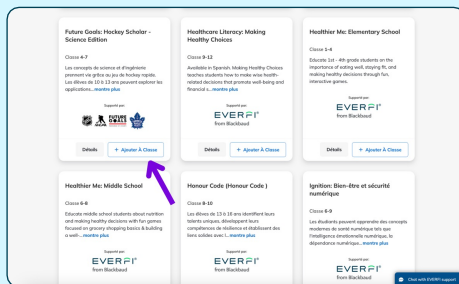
Future Goals: Hockey Scholar - Science Edition

Classe 4-7

Les concepts de science et d'ingénierie prennent vie grâce au jeu de hockey rapide. Les élèves de 10 à 13 ans peuvent explorer les applications...montre plus

Supporté par:

FUTURE GOALS

Détails

+ Ajouter À Classe

Healthcare Literacy: Making Healthy Choices

Classe 9-12

Available in Spanish. Making Healthy Choices teaches students how to make wise health-related decisions that promote well-being and financial s...montre plus

Supporté par:

EVERFI
from Blackbaud

Détails

+ Ajouter À Classe

Healthier Me: Elementary School

Classe 1-4

Educate 1st - 4th grade students on the importance of eating well, staying fit, and making healthy decisions through fun, interactive games.

Supporté par:

EVERFI
from Blackbaud

Détails

+ Ajouter À Classe

Healthier Me: Middle School

Classe 6-8

Educate middle school students about nutrition and making healthy decisions with fun games focused on grocery shopping basics & building a well-...montre plus

Supporté par:

EVERFI
from Blackbaud

Honour Code (Honour Code )

Classe 8-10

Les élèves de 13 à 16 ans identifient leurs talents uniques, développent leurs compétences de résilience et établissent des liens solides avec l...montre plus

Supporté par:

EVERFI
from Blackbaud

Ignition: Bien-être et sécurité numérique

Classe 6-9

Les étudiants peuvent apprendre des concepts modernes de santé numérique tels que l'intelligence émotionnelle numérique, la dépendance numérique...montre plus

Supporté par:

EVERFI
from Blackbaud

Chat with EVERFI support